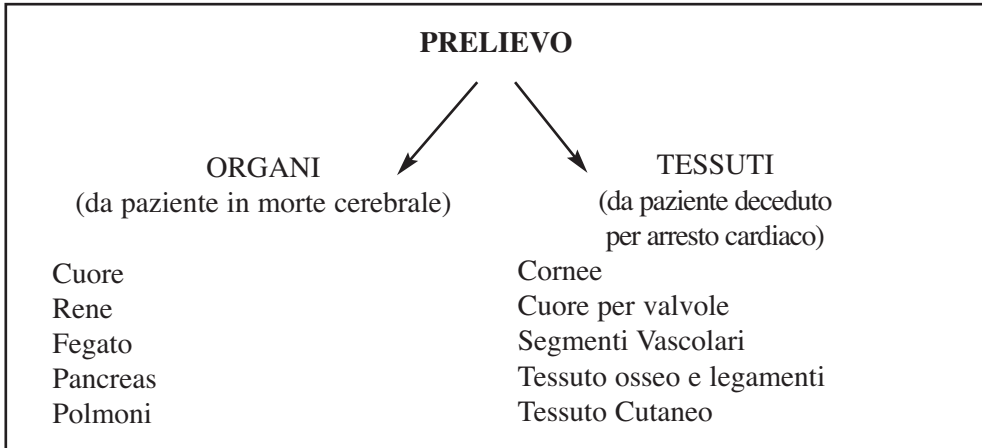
PRELIEVO

ORGANI
(da paziente in morte cerebrale)

Cuore
Rene
Fegato
Pancreas
Polmoni

TESSUTI
(da paziente deceduto per arresto cardiaco)

Cornee
Cuore per valvole
Segmenti Vascolari
Tessuto osseo e legamenti
Tessuto Cutaneo